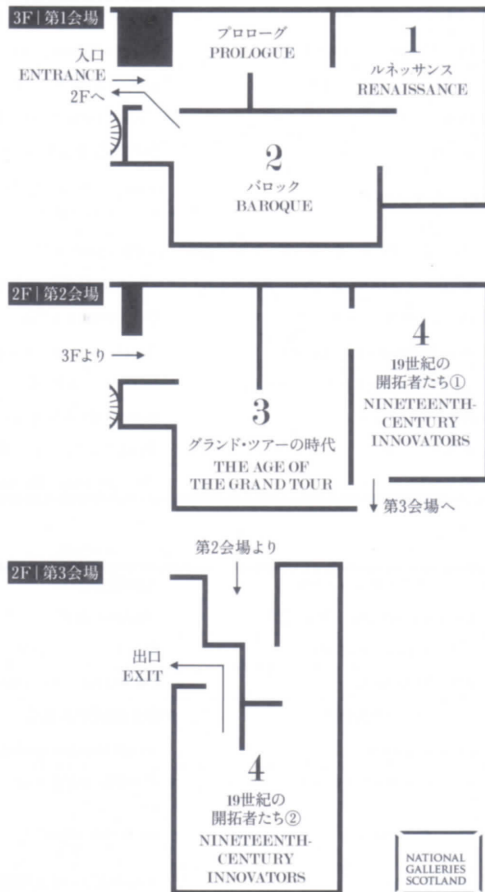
3F | 第1会場

入口
ENTRANCE

2Fへ

プロローグ
PROLOGUE

1
ルネッサンス
RENAISSANCE

2
バロック
BAROQUE

2F | 第2会場

3Fより

3
グランド・ツアーの時代
THE AGE OF THE GRAND TOUR

4
19世紀の開拓者たち①
NINETEENTH-CENTURY INNOVATORS

第3会場へ

2F | 第3会場

第2会場より

出口
EXIT

4
19世紀の開拓者たち②
NINETEENTH-CENTURY INNOVATORS

NATIONAL GALLERIES SCOTLAND